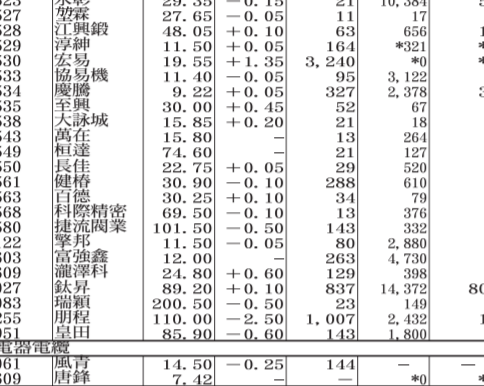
| 523 | 泉彰 | 29.35 | −0.15 | 21 | 10,384 | 5 |
|---|---|---|---|---|---|---|
| 527 | 望穗 | 27.65 | −0.05 | 11 | 17 | |
| 528 | 江興鍛 | 48.05 | +0.10 | 63 | 656 | 1 |
| 529 | 淳紳 | 11.50 | +0.05 | 164 | *321 | * |
| 530 | 宏易 | 19.55 | +1.35 | 3,240 | *0 | * |
| 533 | 協易機 | 11.40 | −0.05 | 95 | 3,122 | |
| 534 | 慶騰 | 9.22 | +0.05 | 327 | 2,378 | 3 |
| 535 | 至興 | 30.00 | +0.45 | 52 | 67 | |
| 538 | 大詠城 | 15.85 | +0.20 | 21 | 18 | |
| 543 | 萬在 | 15.80 | − | 13 | 264 | |
| 549 | 桓達 | 74.60 | − | 21 | 127 | |
| 550 | 長佳 | 22.75 | +0.05 | 29 | 520 | |
| 561 | 健椿 | 30.90 | −0.10 | 288 | 610 | |
| 563 | 百德 | 30.25 | +0.10 | 34 | 79 | |
| 568 | 科際精密 | 69.50 | −0.10 | 13 | 376 | |
| 580 | 捷流閥業 | 101.50 | −0.50 | 143 | 332 | |
| 122 | 擎邦 | 11.50 | −0.05 | 80 | 2,880 | |
| 503 | 富強鑫 | 12.00 | − | 263 | 4,730 | |
| 509 | 瀧澤科 | 24.80 | +0.60 | 129 | 398 | |
| 027 | 鈦昇 | 89.20 | +0.10 | 837 | 14,372 | 80 |
| 083 | 瑞穎 | 200.50 | −0.50 | 23 | 149 | |
| 255 | 朋程 | 110.00 | −2.50 | 1,007 | 2,432 | 1 |
| 051 | 皇田 | 85.90 | −0.60 | 143 | 1,800 | |

電器電纜

| 061 | 風青 | 14.50 | −0.25 | 144 | − | − |
|---|---|---|---|---|---|---|
| 109 | 唐鋒 | 7.42 | − | − | *0 | * |